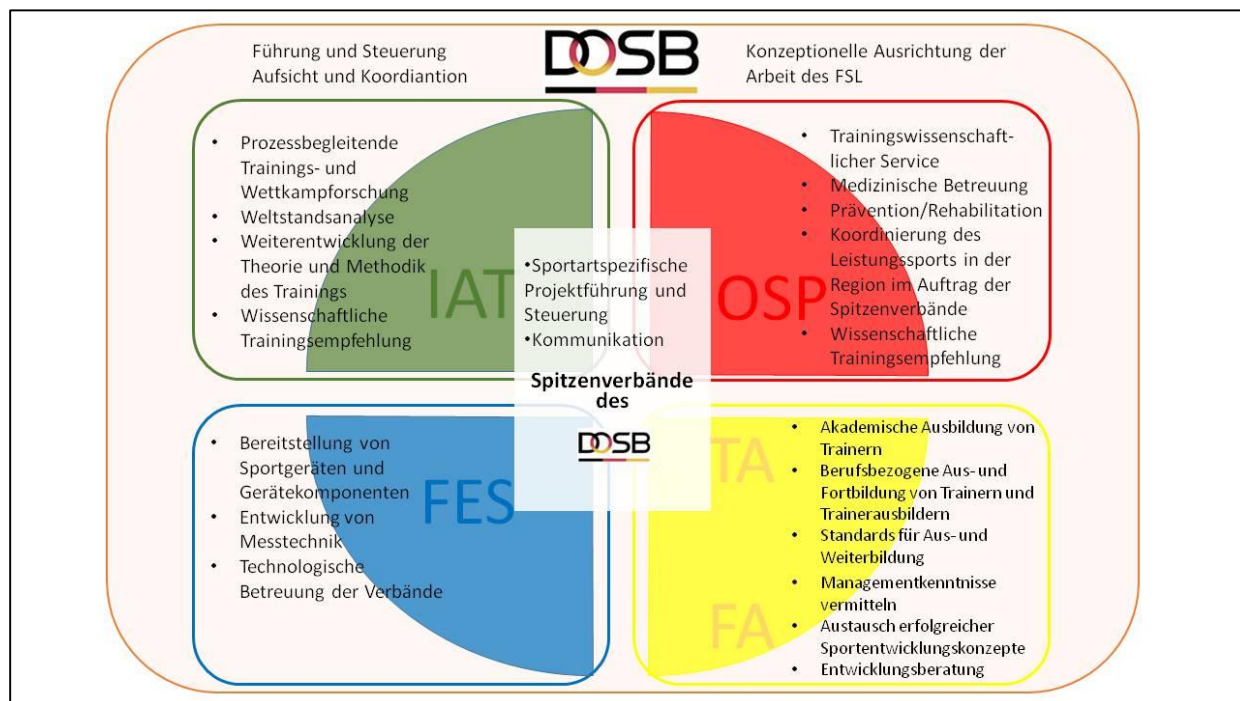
Führung und Steuerung
Aufsicht und Koordiantion

DOSB

Konzeptionelle Ausrichtung der Arbeit des FSL

- Prozessbegleitende Trainings- und Wettkampforschung
- Weltstandsanalyse
- Weiterentwicklung der Theorie und Methodik des Trainings
- Wissenschaftliche Trainingsempfehlung

IAT

•Sportartspezifische Projektführung und Steuerung
•Kommunikation

OSP

- Trainingswissenschaftlicher Service
- Medizinische Betreuung
- Prävention/Rehabilitation
- Koordinierung des Leistungssports in der Region im Auftrag der Spitzenverbände
- Wissenschaftliche Trainingsempfehlung

Spitzenverbände des

DOSB

- Bereitstellung von Sportgeräten und Gerätekomponenten
- Entwicklung von Messtechnik
- Technologische Betreuung der Verbände

FES

TA

FA

- Akademische Ausbildung von Trainern
- Berufsbezogene Aus- und Fortbildung von Trainern und Trainerausbildern
- Standards für Aus- und Weiterbildung
- Managementkenntnisse vermitteln
- Austausch erfolgreicher Sportentwicklungskonzepte
- Entwicklungsberatung